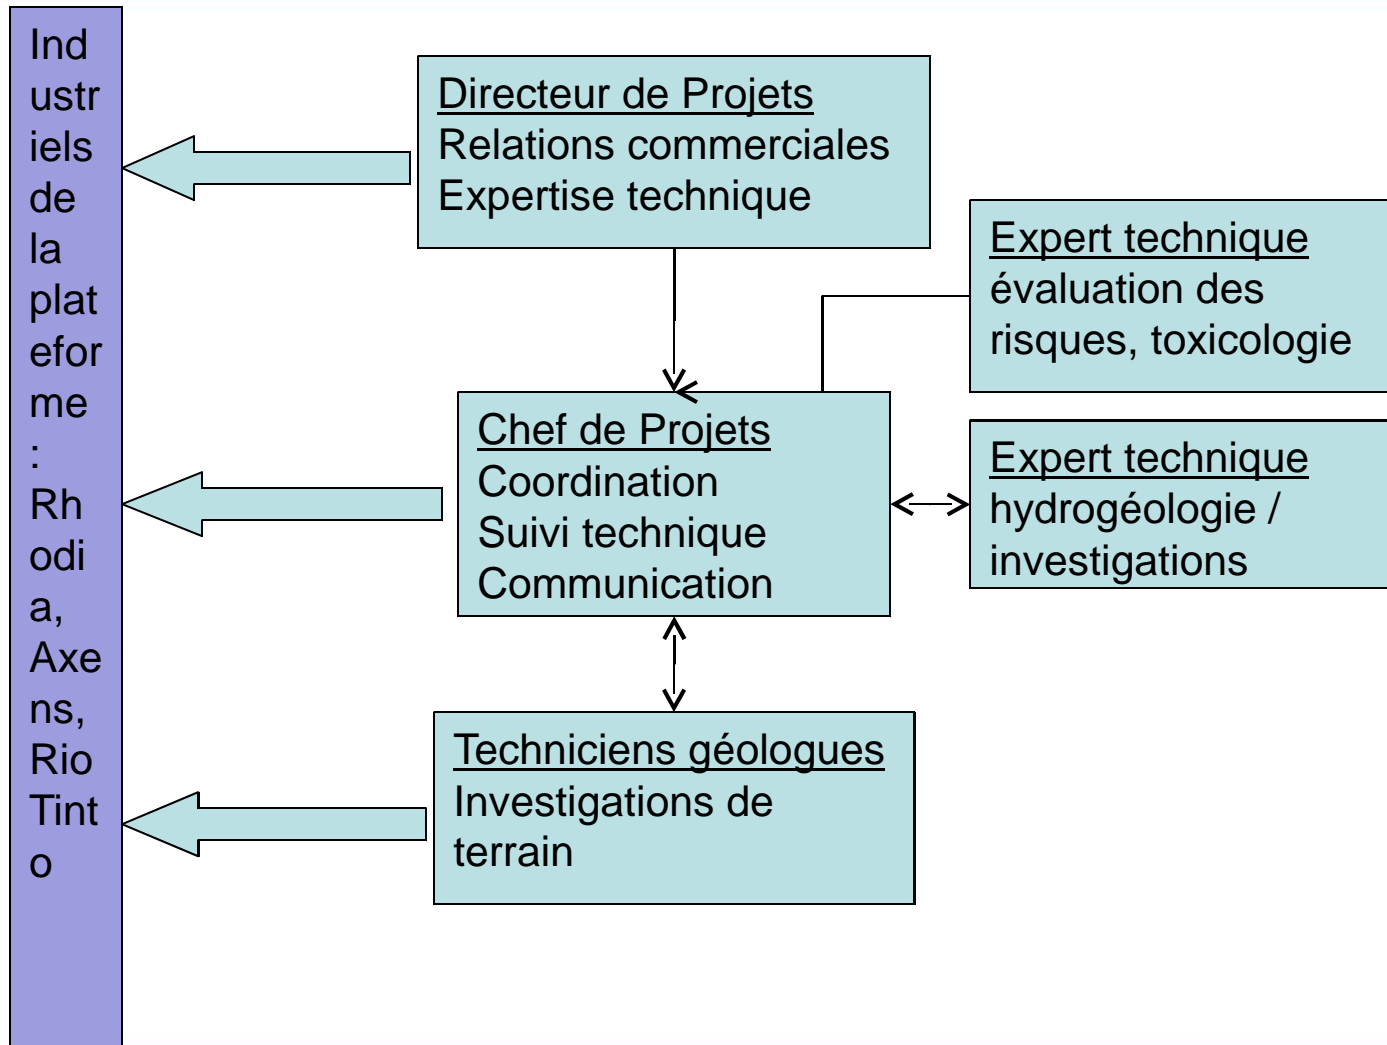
Industriels de la plateforme : Rhodia, Axens, Rio Tinto

Directeur de Projets
Relations commerciales
Expertise technique

Expert technique
évaluation des risques, toxicologie

Chef de Projets
Coordination
Suivi technique
Communication

Expert technique
hydrogéologie / investigations

Techniciens géologues
Investigations de terrain